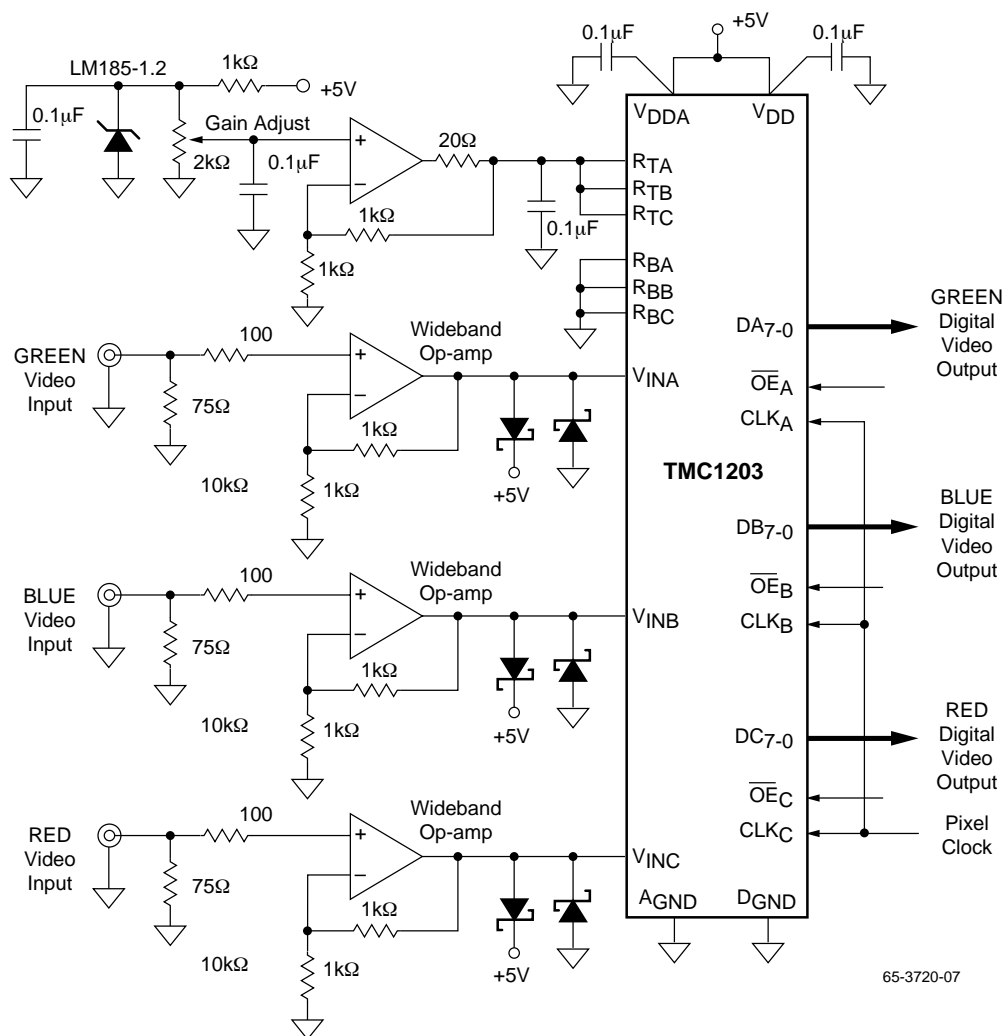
0.1µF
+5V
0.1µF
LM185-1.2
1kΩ
+5V
0.1µF
Gain Adjust
2kΩ
0.1µF
+
−
20Ω
1kΩ
1kΩ
0.1µF
$V_{DDA}$
$V_{DD}$
$R_{TA}$
$R_{TB}$
$R_{TC}$
$R_{BA}$
$R_{BB}$
$R_{BC}$
GREEN Video Input
100
75Ω
+
−
Wideband Op-amp
1kΩ
10kΩ
1kΩ
+5V
$V_{INA}$
$DA_{7-0}$
GREEN Digital Video Output
$\overline{OE}_A$
$CLK_A$
TMC1203
BLUE Video Input
100
75Ω
+
−
Wideband Op-amp
1kΩ
10kΩ
1kΩ
+5V
$V_{INB}$
$DB_{7-0}$
BLUE Digital Video Output
$\overline{OE}_B$
$CLK_B$
RED Video Input
100
75Ω
+
−
Wideband Op-amp
1kΩ
10kΩ
1kΩ
+5V
$V_{INC}$
$DC_{7-0}$
RED Digital Video Output
$\overline{OE}_C$
$CLK_C$
Pixel Clock
$A_{GND}$
$D_{GND}$
65-3720-07